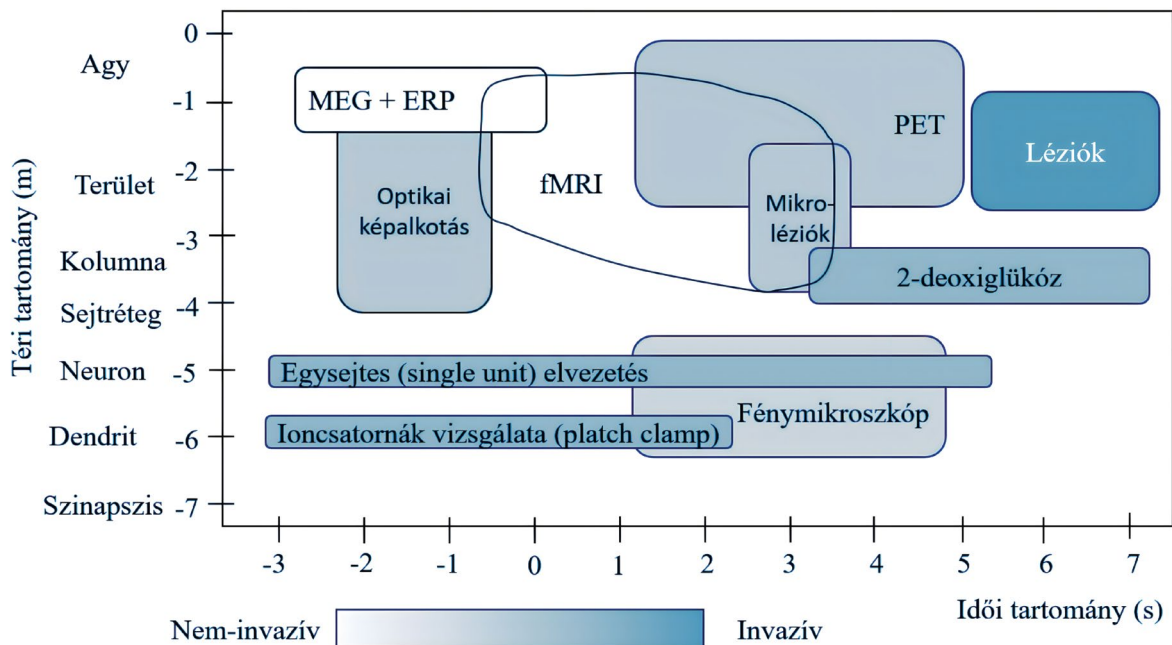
Téri tartomány (m)

Agy
Terület
Kolumna
Sejtréteg
Neuron
Dendrit
Szinapszis

0
-1
-2
-3
-4
-5
-6
-7

MEG + ERP
Optikai képalkotás
fMRI
PET
Léziók
Mikroléziók
2-deoxiglükóz
Egysejtes (single unit) elvezetés
Fénymikroszkóp
Ioncsatornák vizsgálata (platch clamp)

-3
-2
-1
0
1
2
3
4
5
6
7

Idői tartomány (s)

Nem-invazív
Invazív